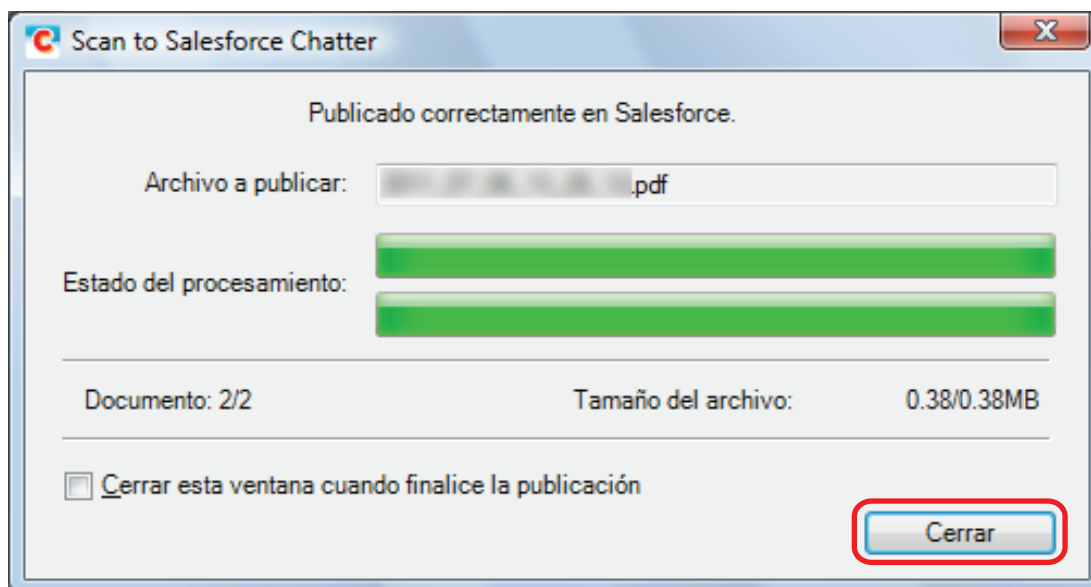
Scan to Salesforce Chatter

Publicado correctamente en Salesforce.

Archivo a publicar: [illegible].pdf

Estado del procesamiento:

Documento: 2/2

Tamaño del archivo: 0.38/0.38MB

Cerrar esta ventana cuando finalice la publicación

Cerrar